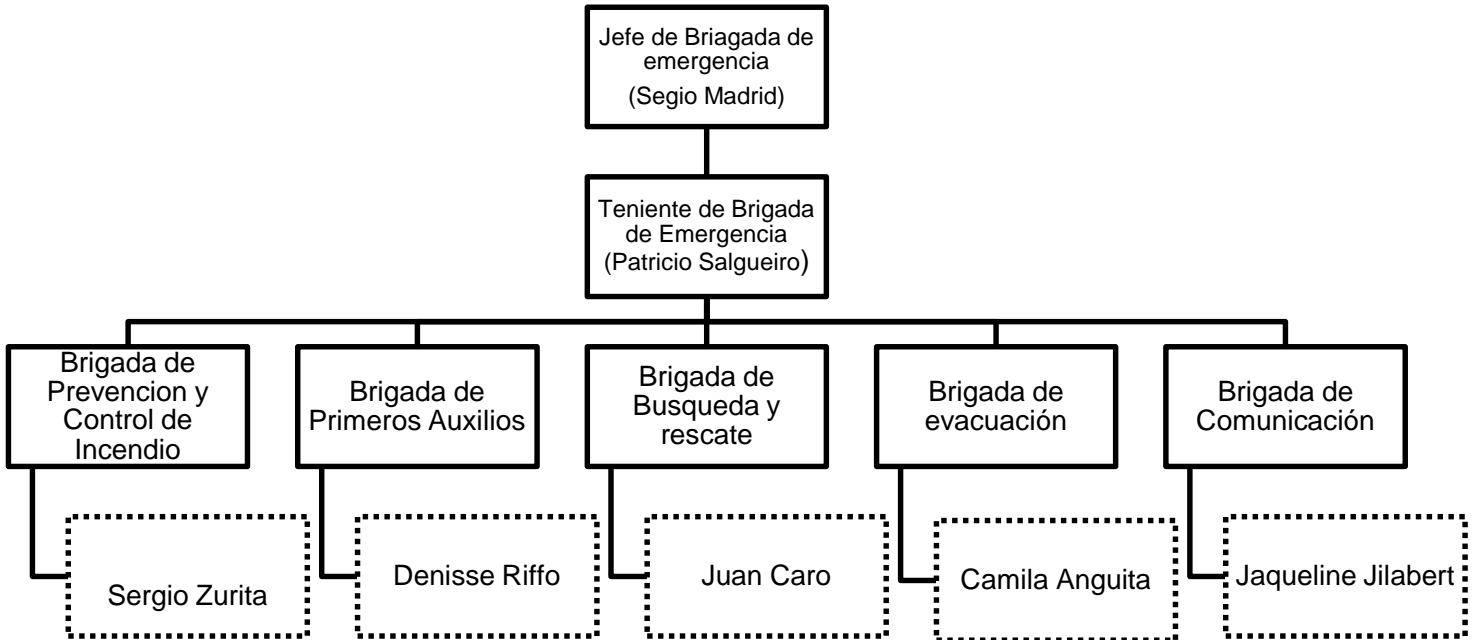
Jefe de Briagada de emergencia
(Segio Madrid)

Teniente de Brigada de Emergencia
(Patricio Salgueiro)

Brigada de Prevencion y Control de Incendio

Sergio Zurita

Brigada de Primeros Auxilios

Denisse Riffo

Brigada de Busqueda y rescate

Juan Caro

Brigada de evacuación

Camila Anguita

Brigada de Comunicación

Jaqueline Jilabert